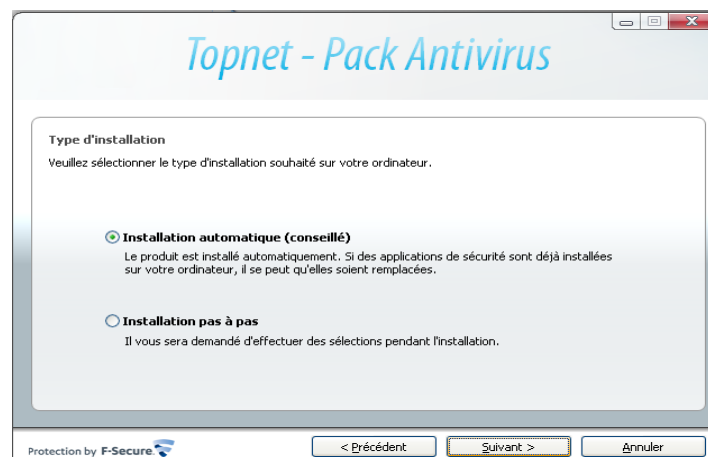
Topnet - Pack Antivirus

Type d'installation

Veuillez sélectionner le type d'installation souhaité sur votre ordinateur.

Installation automatique (conseillé)

Le produit est installé automatiquement. Si des applications de sécurité sont déjà installées sur votre ordinateur, il se peut qu'elles soient remplacées.

Installation pas à pas

Il vous sera demandé d'effectuer des sélections pendant l'installation.

Protection by F-Secure

< Précédent

Suivant >

Annuler